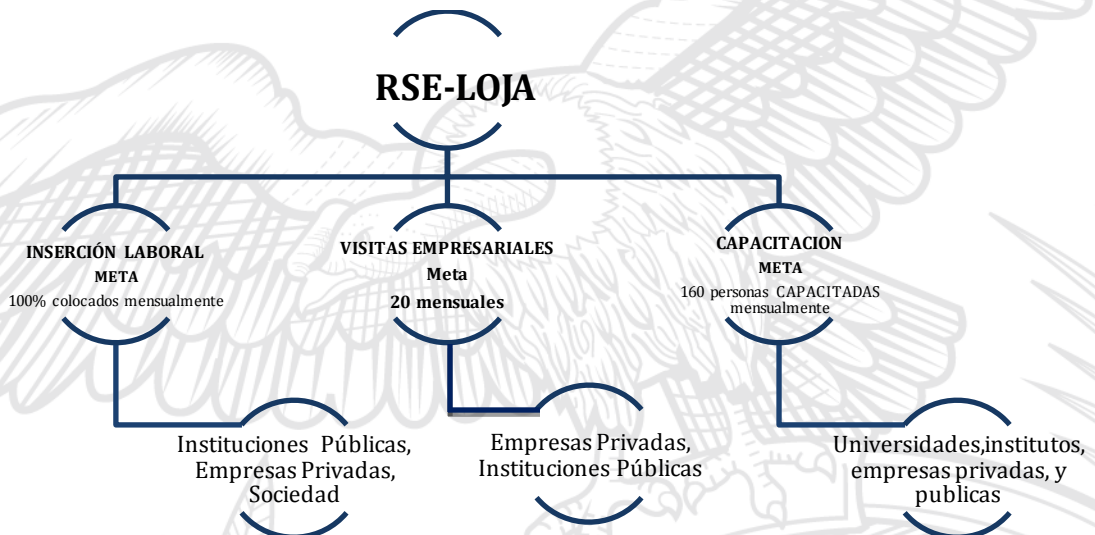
RSE-LOJA

INSERCIÓN LABORAL
META
100% colocados mensualmente

VISITAS EMPRESARIALES
Meta
20 mensuales

CAPACITACION
META
160 personas CAPACITADAS mensualmente

Instituciones Públicas, Empresas Privadas, Sociedad

Empresas Privadas, Instituciones Públicas

Universidades,institutos, empresas privadas, y publicas